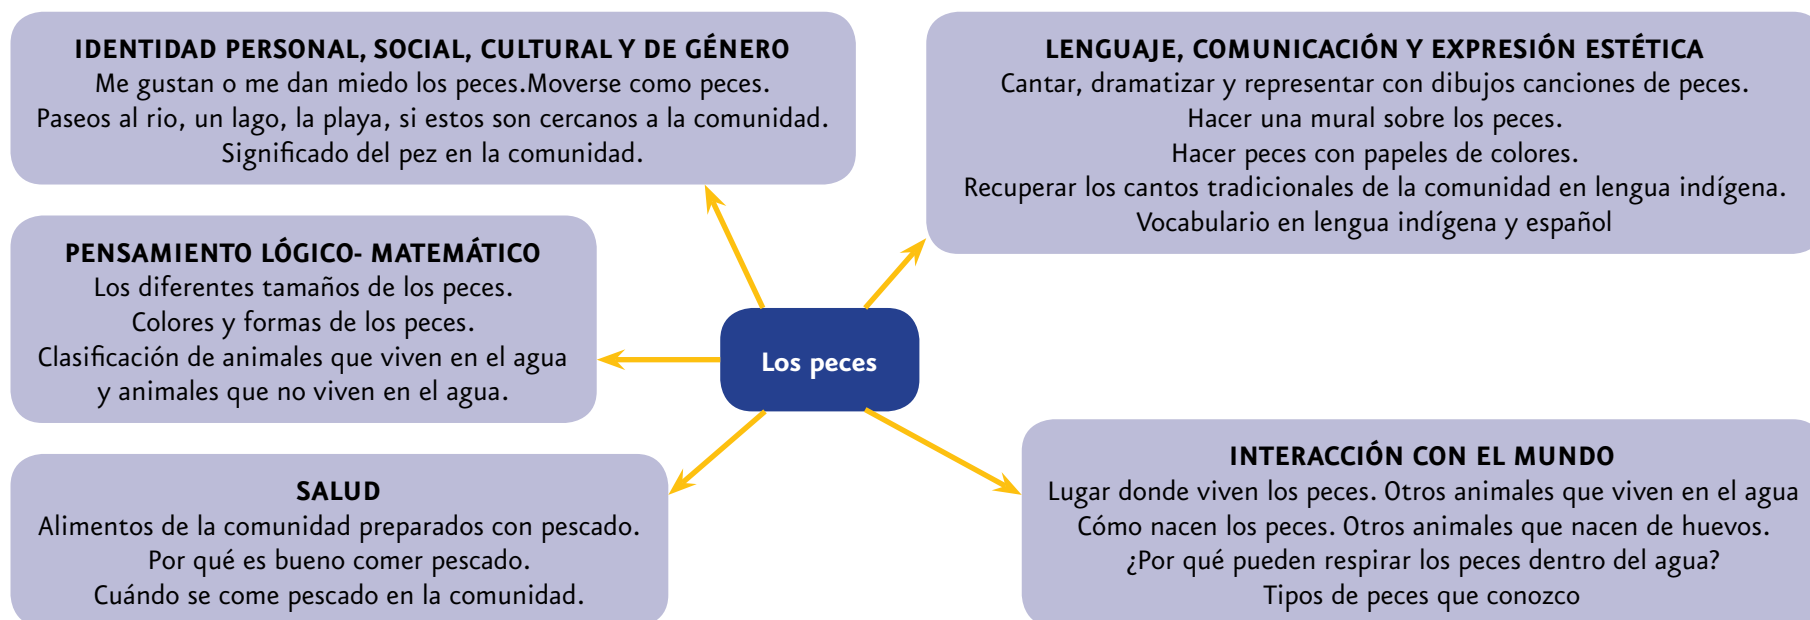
IDENTIDAD PERSONAL, SOCIAL, CULTURAL Y DE GÉNERO
Me gustan o me dan miedo los peces.Moverse como peces.
Paseos al rio, un lago, la playa, si estos son cercanos a la comunidad.
Significado del pez en la comunidad.

LENGUAJE, COMUNICACIÓN Y EXPRESIÓN ESTÉTICA
Cantar, dramatizar y representar con dibujos canciones de peces.
Hacer una mural sobre los peces.
Hacer peces con papeles de colores.
Recuperar los cantos tradicionales de la comunidad en lengua indígena.
Vocabulario en lengua indígena y español

PENSAMIENTO LÓGICO- MATEMÁTICO
Los diferentes tamaños de los peces.
Colores y formas de los peces.
Clasificación de animales que viven en el agua y animales que no viven en el agua.

Los peces

SALUD
Alimentos de la comunidad preparados con pescado.
Por qué es bueno comer pescado.
Cuándo se come pescado en la comunidad.

INTERACCIÓN CON EL MUNDO
Lugar donde viven los peces. Otros animales que viven en el agua
Cómo nacen los peces. Otros animales que nacen de huevos.
¿Por qué pueden respirar los peces dentro del agua?
Tipos de peces que conozco